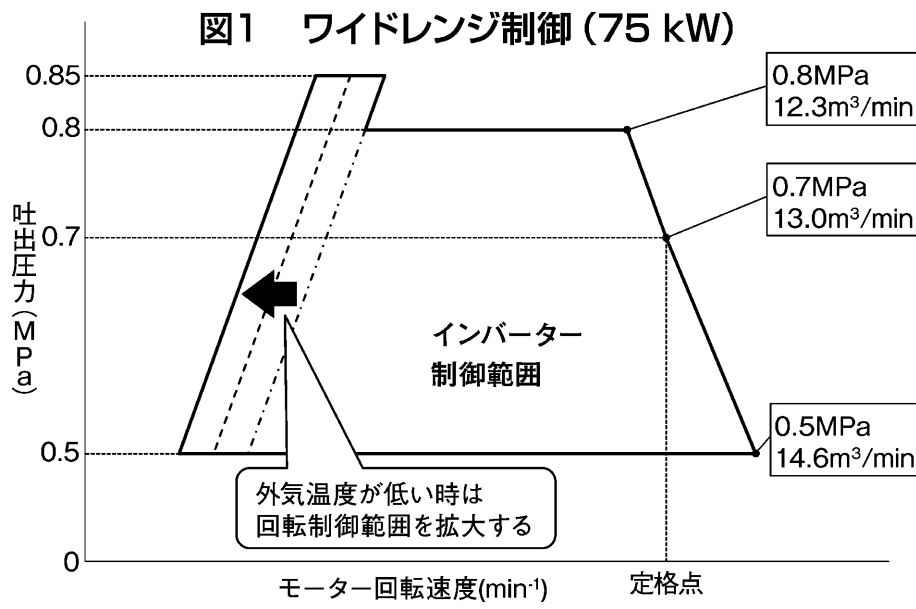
図1　ワイドレンジ制御（75 kW）

0.85
0.8
0.7
0.5
0

吐出圧力（MPa）

0.8MPa
12.3m³/min

0.7MPa
13.0m³/min

0.5MPa
14.6m³/min

インバーター
制御範囲

外気温度が低い時は
回転制御範囲を拡大する

モーター回転速度(min⁻¹)

定格点